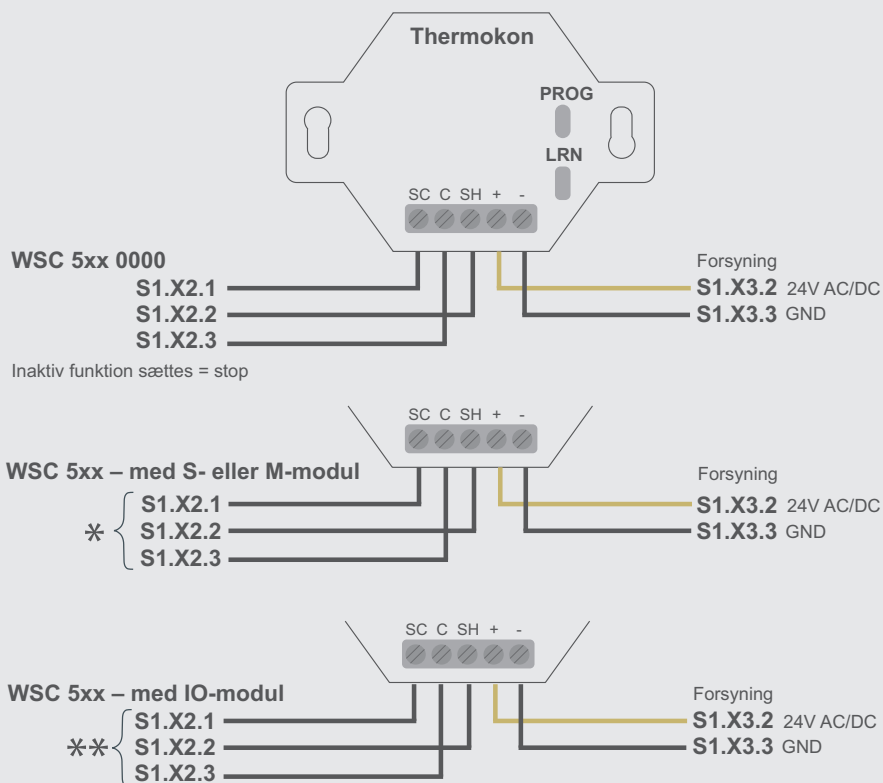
Thermokon

PROG

LRN

SC C SH + -

WSC 5xx 0000

S1.X2.1

S1.X2.2

S1.X2.3

Forsyning

S1.X3.2 24V AC/DC

S1.X3.3 GND

Inaktiv funktion sættes = stop

SC C SH + -

WSC 5xx – med S- eller M-modul

S1.X2.1

\* S1.X2.2

S1.X2.3

Forsyning

S1.X3.2 24V AC/DC

S1.X3.3 GND

SC C SH + -

WSC 5xx – med IO-modul

S1.X2.1

\*\* S1.X2.2

S1.X2.3

Forsyning

S1.X3.2 24V AC/DC

S1.X3.3 GND